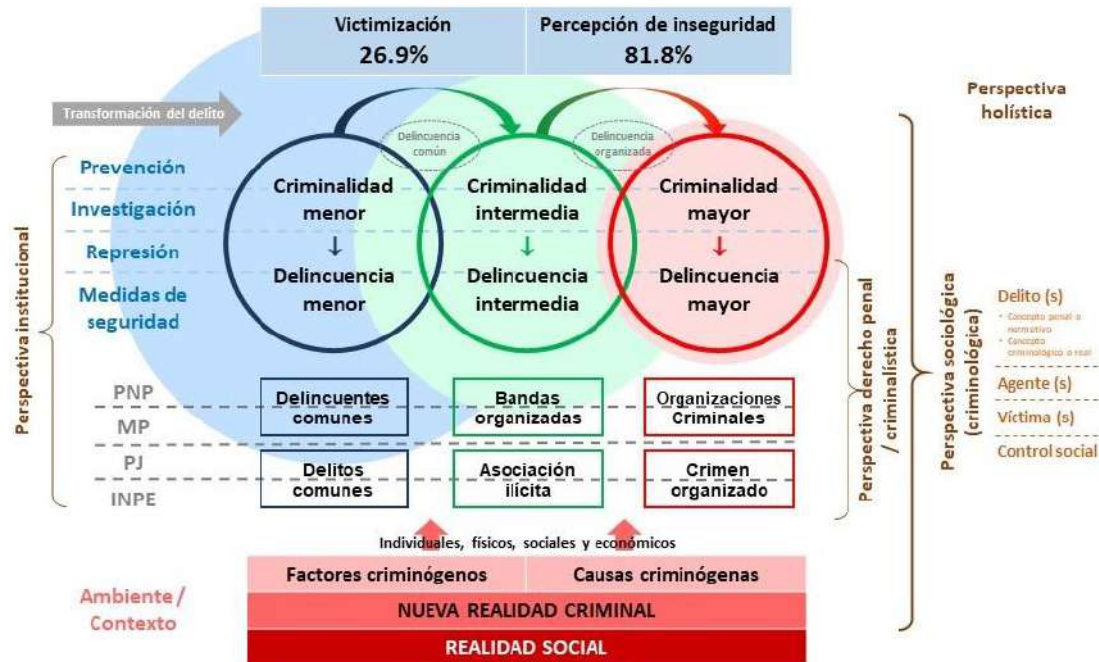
| Victimización | Percepción de inseguridad |
|---|---|
| 26.9% | 81.8% |

Perspectiva holística

Transformación del delito

Delincuencia común

Delincuencia organizada

Prevención
Investigación
Represión
Medidas de seguridad

Perspectiva institucional

Criminalidad menor
↓
Delincuencia menor

Criminalidad intermedia
↓
Delincuencia intermedia

Criminalidad mayor
↓
Delincuencia mayor

Perspectiva derecho penal / criminalística

Perspectiva sociológica (criminológica)

Delito (s)
• Concepto penal o normativo
• Concepto criminológico o real
Agente (s)
Víctima (s)
Control social

PNP
MP
PJ
INPE

Delincuentes comunes
Bandas organizadas
Organizaciones Criminales

Delitos comunes
Asociación ilícita
Crimen organizado

Individuales, físicos, sociales y económicos

Factores criminógenos
Causas criminógenas

Ambiente / Contexto

NUEVA REALIDAD CRIMINAL

REALIDAD SOCIAL